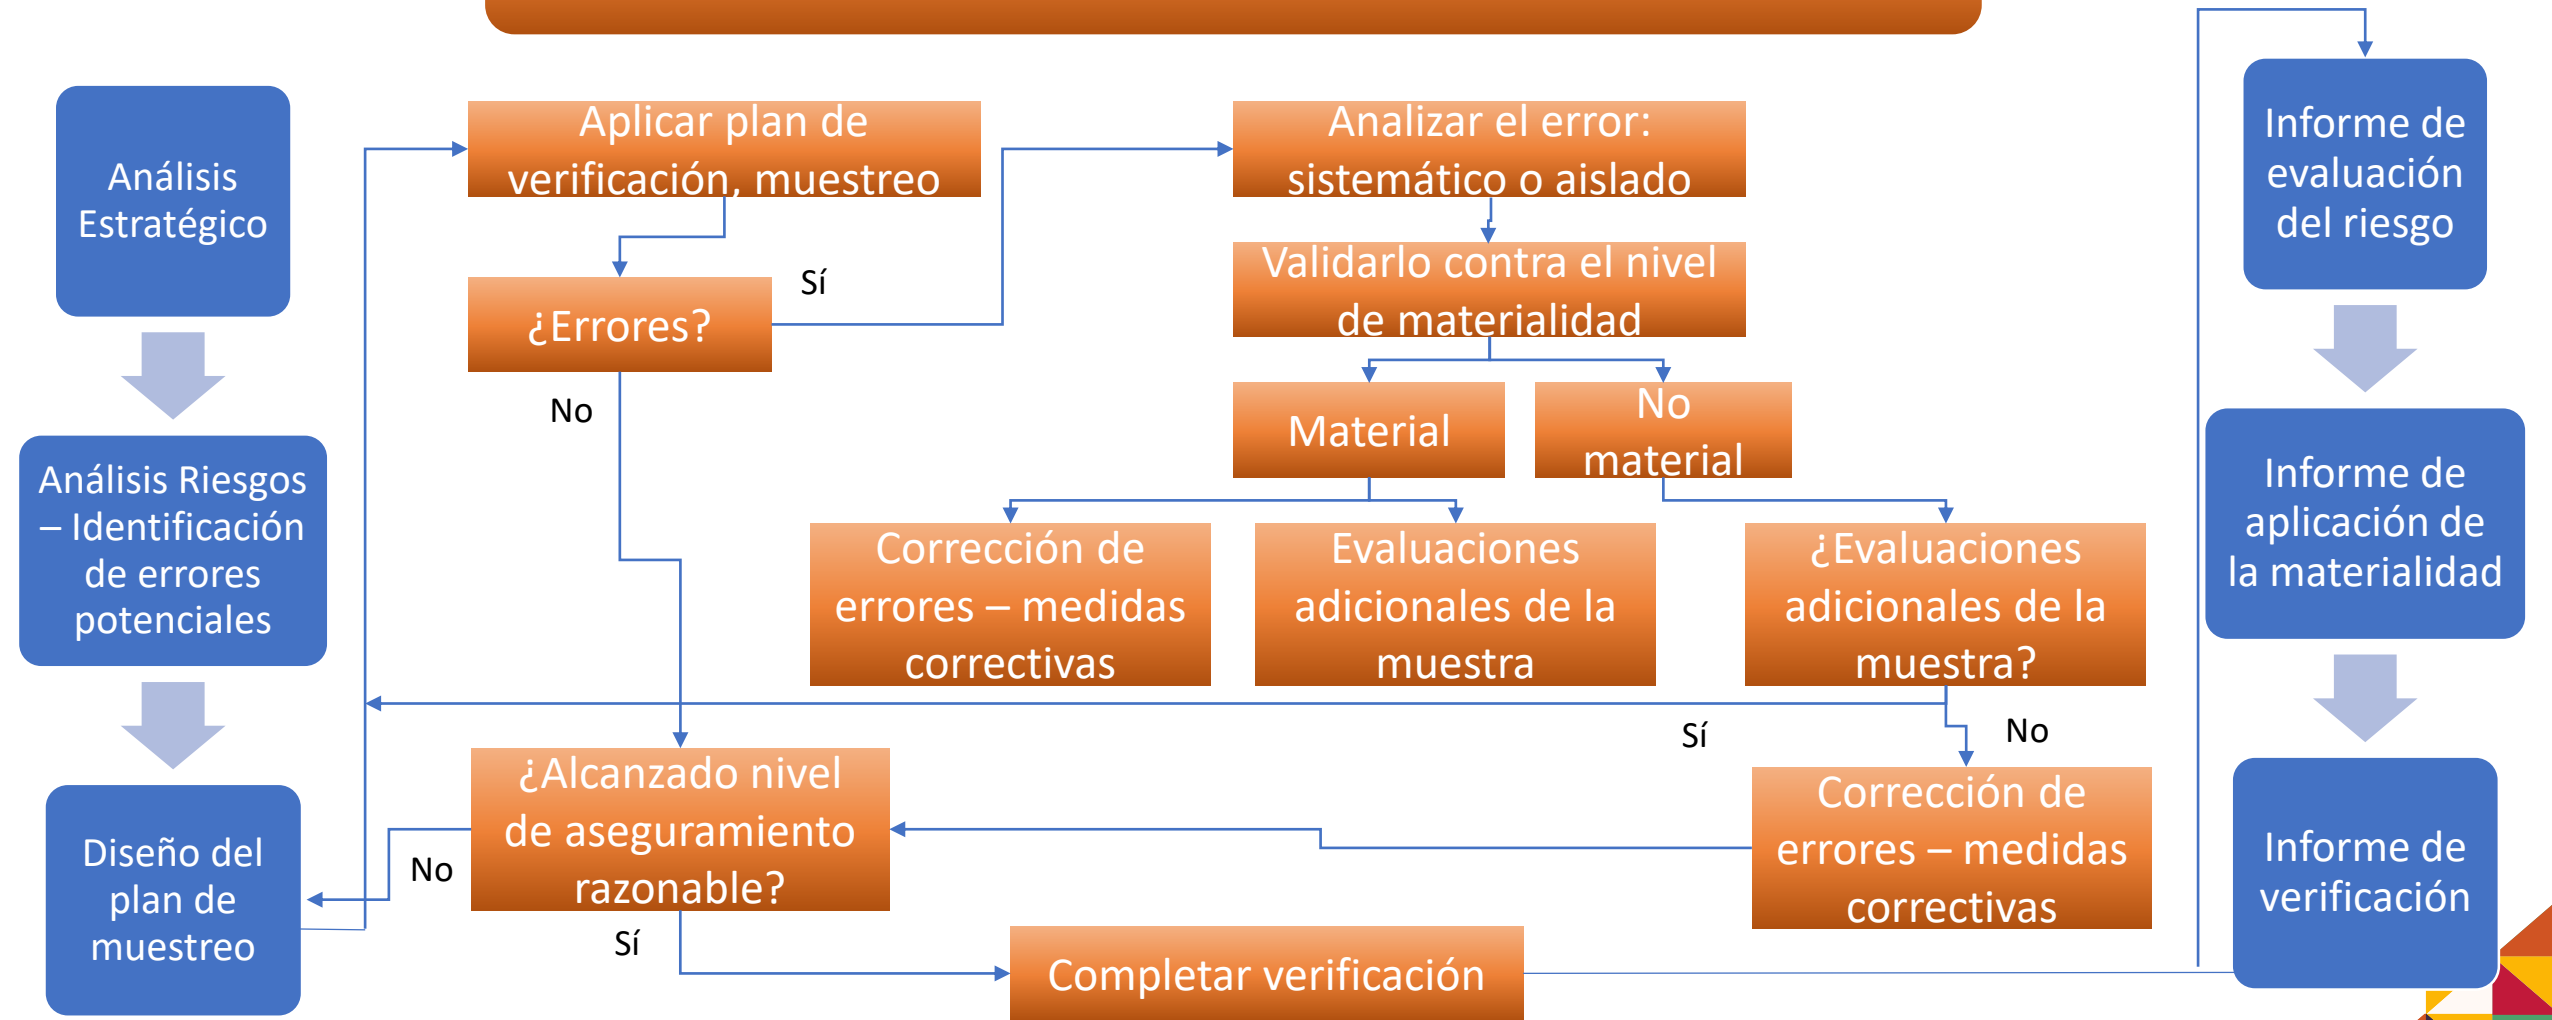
Análisis Estratégico

Análisis Riesgos – Identificación de errores potenciales

Diseño del plan de muestreo

Aplicar plan de verificación, muestreo

¿Errores?

Sí

No

Analizar el error: sistemático o aislado

Validarlo contra el nivel de materialidad

Material

No material

Corrección de errores – medidas correctivas

Evaluaciones adicionales de la muestra

¿Evaluaciones adicionales de la muestra?

Sí

No

¿Alcanzado nivel de aseguramiento razonable?

No

Sí

Corrección de errores – medidas correctivas

Completar verificación

Informe de evaluación del riesgo

Informe de aplicación de la materialidad

Informe de verificación